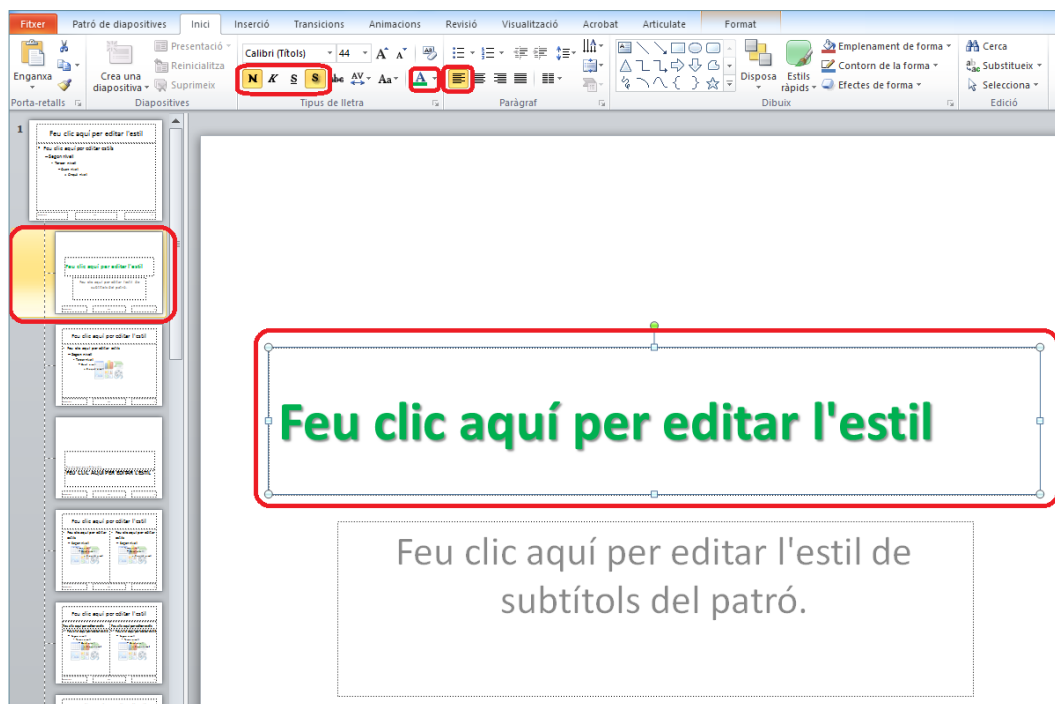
Fitxer | Patró de diapositives | Inici | Inserció | Transicions | Animacions | Revisió | Visualització | Acrobat | Articulate | Format

Enganxa | Crea una diapositiva | Presentació | Reinicialitza | Suprimeix | Calibri (Títols) | 44 | N K S S abc AV Aa | A | Disposa | Estils ràpids | Emplenament de forma | Contorn de la forma | Efectes de forma | Cerca | Substitueix | Selecciona

Porta-retalls | Diapositives | Tipus de lletra | Paràgraf | Dibuix | Edició

1

Feu clic aquí per editar l'estil

Feu clic aquí per editar l'estil

Segon nivell

Tercer nivell

Quart nivell

Cinquè nivell

Feu clic aquí per editar l'estil

Feu clic aquí per editar l'estil de subtítols del patró.

Feu clic aquí per editar l'estil

Feu clic aquí per editar l'estil

Feu clic aquí per editar l'estil

Feu clic aquí per editar l'estil

Feu clic aquí per editar l'estil

Feu clic aquí per editar l'estil de subtítols del patró.